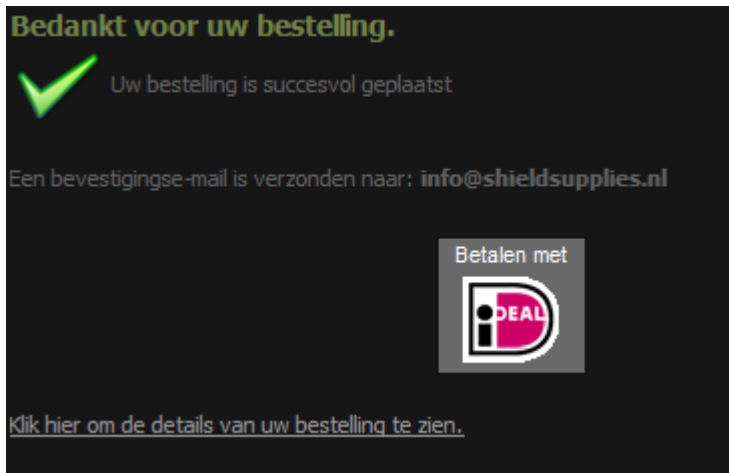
Bedankt voor uw bestelling.

Uw bestelling is succesvol geplaatst

Een bevestigingse-mail is verzonden naar: **info@shieldsupplies.nl**

Betalen met

iDEAL

Klik hier om de details van uw bestelling te zien.